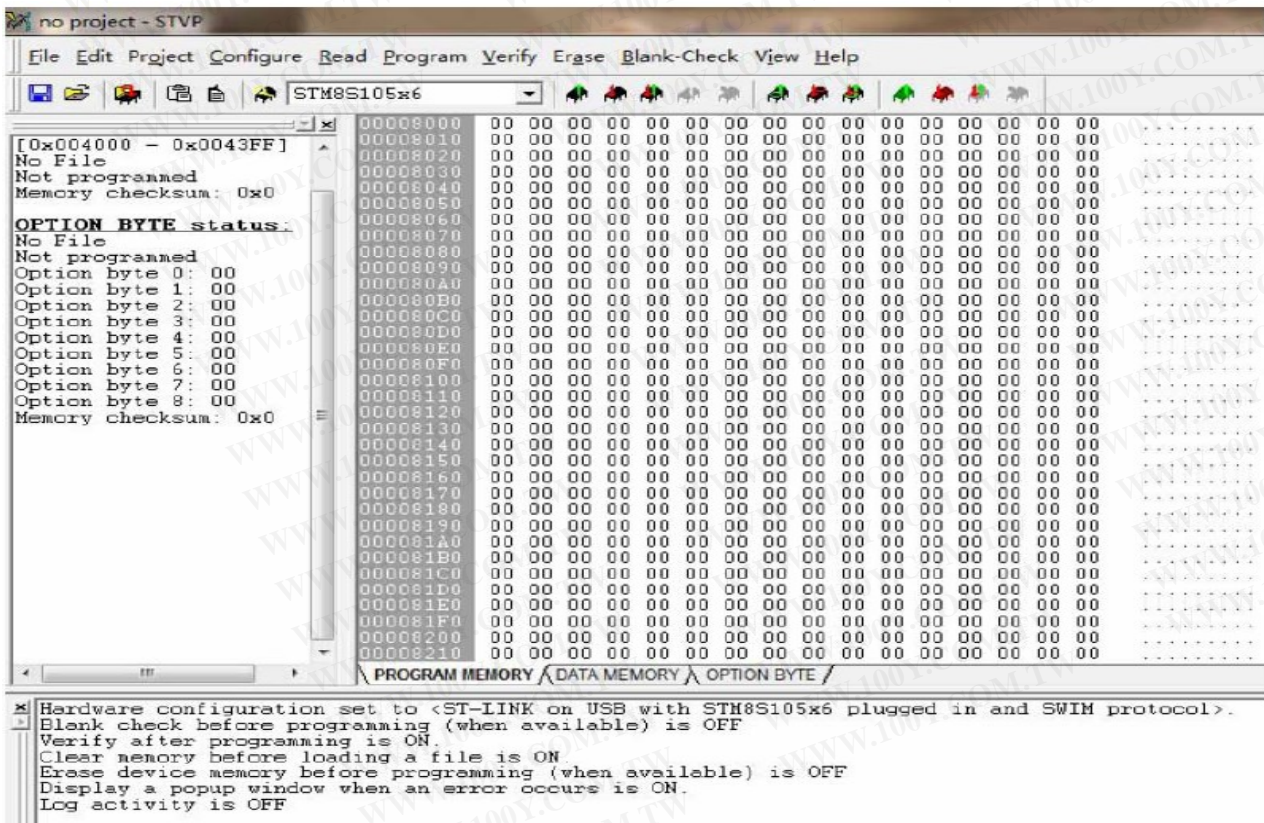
no project - STVP

File Edit Project Configure Read Program Verify Erase Blank-Check View Help

STM8S105x6

[0x004000 - 0x0043FF]
No File
Not programmed
Memory checksum: 0x0

OPTION BYTE status:
No File
Not programmed
Option byte 0: 00
Option byte 1: 00
Option byte 2: 00
Option byte 3: 00
Option byte 4: 00
Option byte 5: 00
Option byte 6: 00
Option byte 7: 00
Option byte 8: 00
Memory checksum: 0x0

| | | | | | | | | | | | | | | | | | |
|---|---|---|---|---|---|---|---|---|---|---|---|---|---|---|---|---|---|
| 00008000 | 00 | 00 | 00 | 00 | 00 | 00 | 00 | 00 | 00 | 00 | 00 | 00 | 00 | 00 | 00 | 00 | ................ |
| 00008010 | 00 | 00 | 00 | 00 | 00 | 00 | 00 | 00 | 00 | 00 | 00 | 00 | 00 | 00 | 00 | 00 | ................ |
| 00008020 | 00 | 00 | 00 | 00 | 00 | 00 | 00 | 00 | 00 | 00 | 00 | 00 | 00 | 00 | 00 | 00 | ................ |
| 00008030 | 00 | 00 | 00 | 00 | 00 | 00 | 00 | 00 | 00 | 00 | 00 | 00 | 00 | 00 | 00 | 00 | ................ |
| 00008040 | 00 | 00 | 00 | 00 | 00 | 00 | 00 | 00 | 00 | 00 | 00 | 00 | 00 | 00 | 00 | 00 | ................ |
| 00008050 | 00 | 00 | 00 | 00 | 00 | 00 | 00 | 00 | 00 | 00 | 00 | 00 | 00 | 00 | 00 | 00 | ................ |
| 00008060 | 00 | 00 | 00 | 00 | 00 | 00 | 00 | 00 | 00 | 00 | 00 | 00 | 00 | 00 | 00 | 00 | ................ |
| 00008070 | 00 | 00 | 00 | 00 | 00 | 00 | 00 | 00 | 00 | 00 | 00 | 00 | 00 | 00 | 00 | 00 | ................ |
| 00008080 | 00 | 00 | 00 | 00 | 00 | 00 | 00 | 00 | 00 | 00 | 00 | 00 | 00 | 00 | 00 | 00 | ................ |
| 00008090 | 00 | 00 | 00 | 00 | 00 | 00 | 00 | 00 | 00 | 00 | 00 | 00 | 00 | 00 | 00 | 00 | ................ |
| 000080A0 | 00 | 00 | 00 | 00 | 00 | 00 | 00 | 00 | 00 | 00 | 00 | 00 | 00 | 00 | 00 | 00 | ................ |
| 000080B0 | 00 | 00 | 00 | 00 | 00 | 00 | 00 | 00 | 00 | 00 | 00 | 00 | 00 | 00 | 00 | 00 | ................ |
| 000080C0 | 00 | 00 | 00 | 00 | 00 | 00 | 00 | 00 | 00 | 00 | 00 | 00 | 00 | 00 | 00 | 00 | ................ |
| 000080D0 | 00 | 00 | 00 | 00 | 00 | 00 | 00 | 00 | 00 | 00 | 00 | 00 | 00 | 00 | 00 | 00 | ................ |
| 000080E0 | 00 | 00 | 00 | 00 | 00 | 00 | 00 | 00 | 00 | 00 | 00 | 00 | 00 | 00 | 00 | 00 | ................ |
| 000080F0 | 00 | 00 | 00 | 00 | 00 | 00 | 00 | 00 | 00 | 00 | 00 | 00 | 00 | 00 | 00 | 00 | ................ |
| 00008100 | 00 | 00 | 00 | 00 | 00 | 00 | 00 | 00 | 00 | 00 | 00 | 00 | 00 | 00 | 00 | 00 | ................ |
| 00008110 | 00 | 00 | 00 | 00 | 00 | 00 | 00 | 00 | 00 | 00 | 00 | 00 | 00 | 00 | 00 | 00 | ................ |
| 00008120 | 00 | 00 | 00 | 00 | 00 | 00 | 00 | 00 | 00 | 00 | 00 | 00 | 00 | 00 | 00 | 00 | ................ |
| 00008130 | 00 | 00 | 00 | 00 | 00 | 00 | 00 | 00 | 00 | 00 | 00 | 00 | 00 | 00 | 00 | 00 | ................ |
| 00008140 | 00 | 00 | 00 | 00 | 00 | 00 | 00 | 00 | 00 | 00 | 00 | 00 | 00 | 00 | 00 | 00 | ................ |
| 00008150 | 00 | 00 | 00 | 00 | 00 | 00 | 00 | 00 | 00 | 00 | 00 | 00 | 00 | 00 | 00 | 00 | ................ |
| 00008160 | 00 | 00 | 00 | 00 | 00 | 00 | 00 | 00 | 00 | 00 | 00 | 00 | 00 | 00 | 00 | 00 | ................ |
| 00008170 | 00 | 00 | 00 | 00 | 00 | 00 | 00 | 00 | 00 | 00 | 00 | 00 | 00 | 00 | 00 | 00 | ................ |
| 00008180 | 00 | 00 | 00 | 00 | 00 | 00 | 00 | 00 | 00 | 00 | 00 | 00 | 00 | 00 | 00 | 00 | ................ |
| 00008190 | 00 | 00 | 00 | 00 | 00 | 00 | 00 | 00 | 00 | 00 | 00 | 00 | 00 | 00 | 00 | 00 | ................ |
| 000081A0 | 00 | 00 | 00 | 00 | 00 | 00 | 00 | 00 | 00 | 00 | 00 | 00 | 00 | 00 | 00 | 00 | ................ |
| 000081B0 | 00 | 00 | 00 | 00 | 00 | 00 | 00 | 00 | 00 | 00 | 00 | 00 | 00 | 00 | 00 | 00 | ................ |
| 000081C0 | 00 | 00 | 00 | 00 | 00 | 00 | 00 | 00 | 00 | 00 | 00 | 00 | 00 | 00 | 00 | 00 | ................ |
| 000081D0 | 00 | 00 | 00 | 00 | 00 | 00 | 00 | 00 | 00 | 00 | 00 | 00 | 00 | 00 | 00 | 00 | ................ |
| 000081E0 | 00 | 00 | 00 | 00 | 00 | 00 | 00 | 00 | 00 | 00 | 00 | 00 | 00 | 00 | 00 | 00 | ................ |
| 000081F0 | 00 | 00 | 00 | 00 | 00 | 00 | 00 | 00 | 00 | 00 | 00 | 00 | 00 | 00 | 00 | 00 | ................ |
| 00008200 | 00 | 00 | 00 | 00 | 00 | 00 | 00 | 00 | 00 | 00 | 00 | 00 | 00 | 00 | 00 | 00 | ................ |
| 00008210 | 00 | 00 | 00 | 00 | 00 | 00 | 00 | 00 | 00 | 00 | 00 | 00 | 00 | 00 | 00 | 00 | ................ |

PROGRAM MEMORY / DATA MEMORY / OPTION BYTE

Hardware configuration set to <ST-LINK on USB with STM8S105x6 plugged in and SWIM protocol>.
Blank check before programming (when available) is OFF
Verify after programming is ON.
Clear memory before loading a file is ON.
Erase device memory before programming (when available) is OFF
Display a popup window when an error occurs is ON.
Log activity is OFF

WWW.100Y.COM.TW